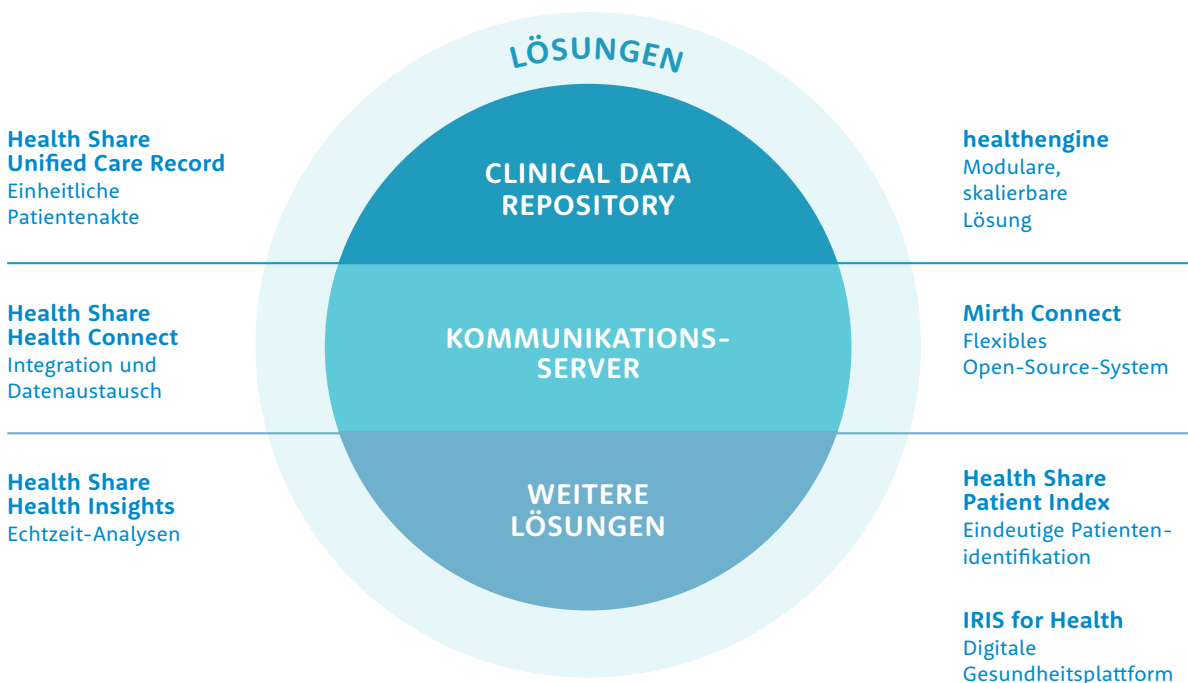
LÖSUNGEN

Health Share
Unified Care Record
Einheitliche Patientenakte

CLINICAL DATA REPOSITORY

healthengine
Modulare, skalierbare Lösung

Health Share
Health Connect
Integration und Datenaustausch

KOMMUNIKATIONS-SERVER

Mirth Connect
Flexibles Open-Source-System

Health Share
Health Insights
Echtzeit-Analysen

WEITERE LÖSUNGEN

Health Share
Patient Index
Eindeutige Patientenidentifikation

IRIS for Health
Digitale Gesundheitsplattform